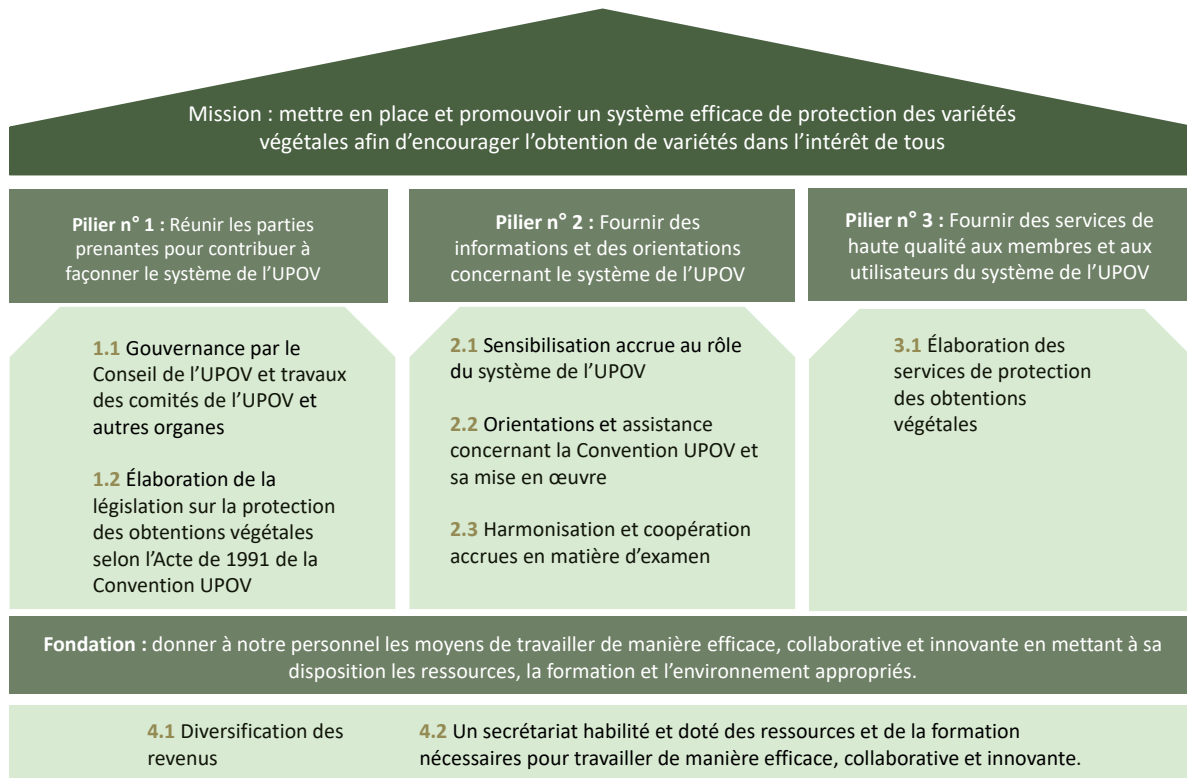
Mission : mettre en place et promouvoir un système efficace de protection des variétés végétales afin d'encourager l'obtention de variétés dans l'intérêt de tous

**Pilier n° 1 :** Réunir les parties prenantes pour contribuer à façonner le système de l'UPOV

**Pilier n° 2 :** Fournir des informations et des orientations concernant le système de l'UPOV

**Pilier n° 3 :** Fournir des services de haute qualité aux membres et aux utilisateurs du système de l'UPOV

**1.1** Gouvernance par le Conseil de l'UPOV et travaux des comités de l'UPOV et autres organes

**1.2** Élaboration de la législation sur la protection des obtentions végétales selon l'Acte de 1991 de la Convention UPOV

**2.1** Sensibilisation accrue au rôle du système de l'UPOV

**2.2** Orientations et assistance concernant la Convention UPOV et sa mise en œuvre

**2.3** Harmonisation et coopération accrues en matière d'examen

**3.1** Élaboration des services de protection des obtentions végétales

**Fondation :** donner à notre personnel les moyens de travailler de manière efficace, collaborative et innovante en mettant à sa disposition les ressources, la formation et l'environnement appropriés.

**4.1** Diversification des revenus

**4.2** Un secrétariat habilité et doté des ressources et de la formation nécessaires pour travailler de manière efficace, collaborative et innovante.